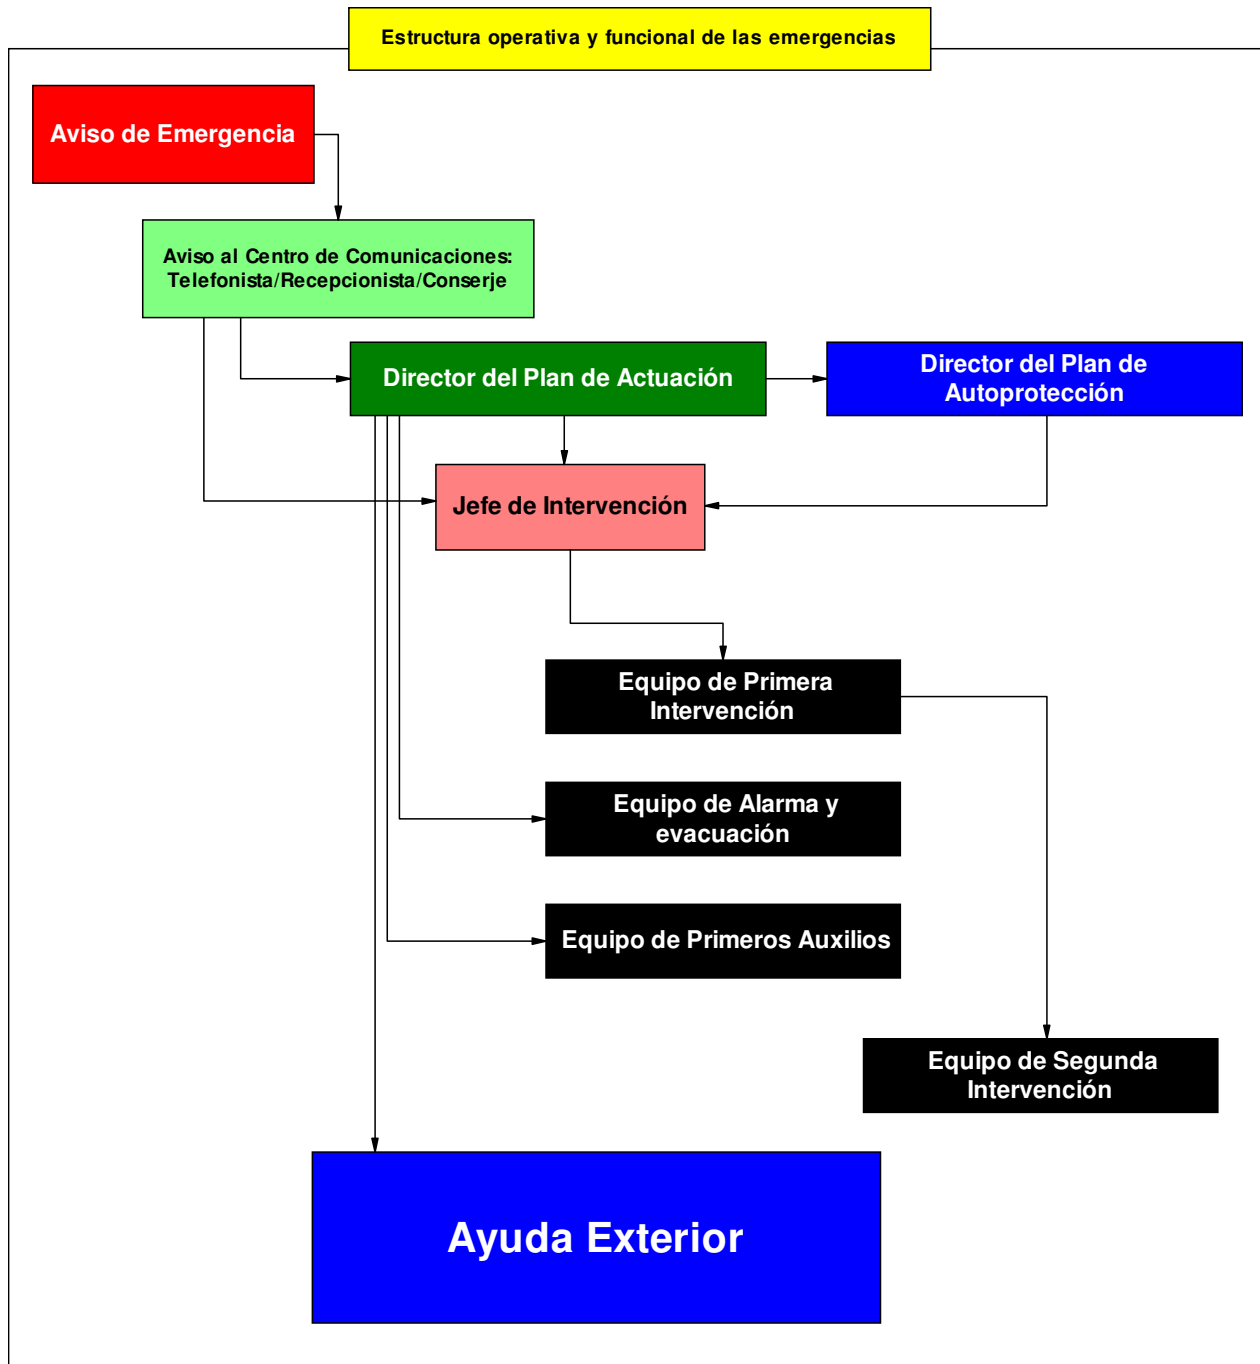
Estructura operativa y funcional de las emergencias

Aviso de Emergencia

Aviso al Centro de Comunicaciones: Telefonista/Recepcionista/Conserje

Director del Plan de Actuación

Director del Plan de Autoprotección

Jefe de Intervención

Equipo de Primera Intervención

Equipo de Alarma y evacuación

Equipo de Primeros Auxilios

Equipo de Segunda Intervención

Ayuda Exterior